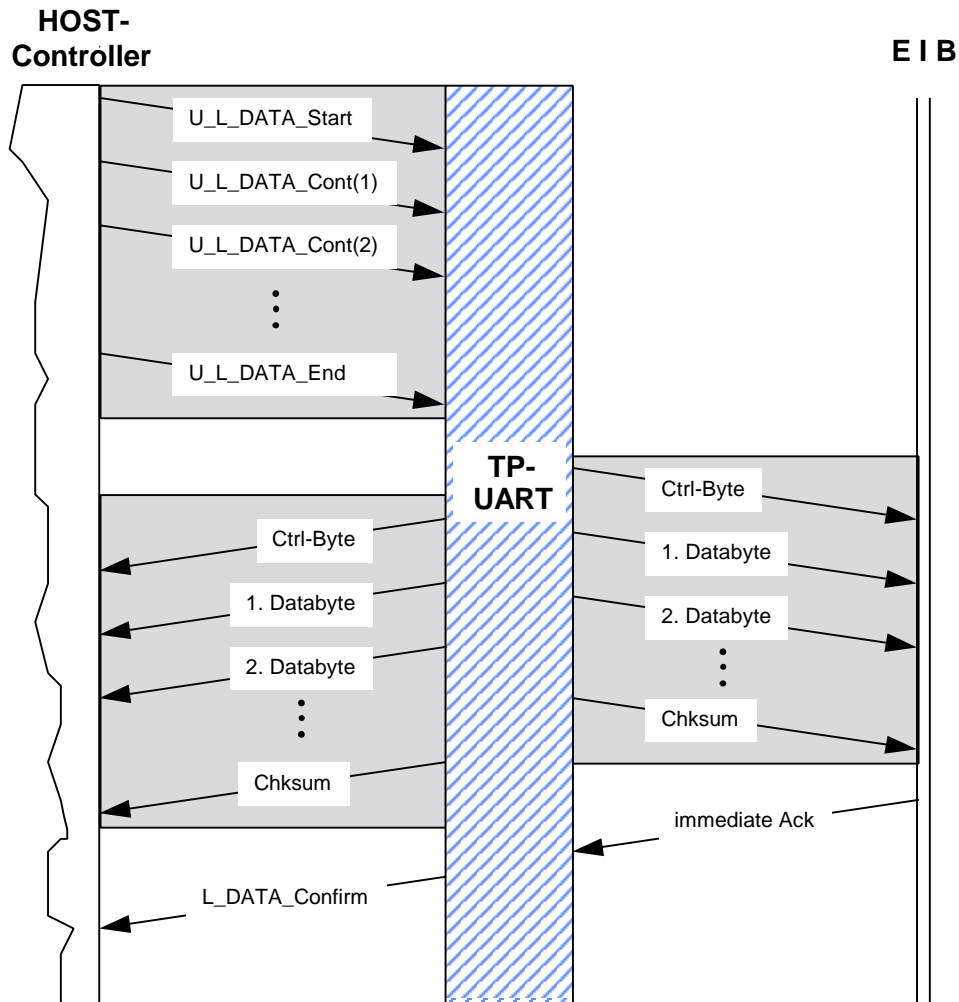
HOST-Controller

E I B

U_L_DATA_Start

U_L_DATA_Cont(1)

U_L_DATA_Cont(2)

U_L_DATA_End

TP-UART

Ctrl-Byte

1. Databyte

2. Databyte

Chksum

Ctrl-Byte

1. Databyte

2. Databyte

Chksum

immediate Ack

L_DATA_Confirm